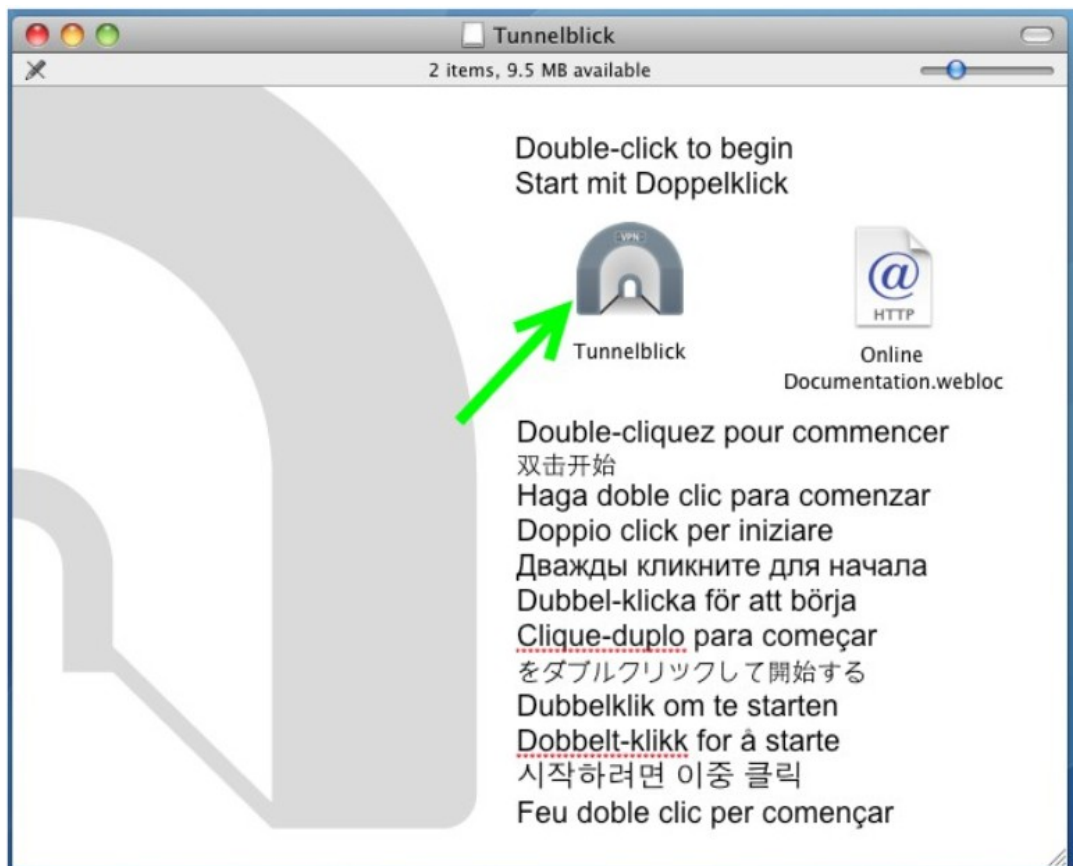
Tunnelblick

2 items, 9.5 MB available

Double-click to begin
Start mit Doppelklick

VPN

Tunnelblick

@
HTTP

Online Documentation.webloc

Double-cliquez pour commencer
双击开始
Haga doble clic para comenzar
Doppio click per iniziare
Дважды кликните для начала
Dubbel-klicka för att börja
Clique-duplo para começar
をダブルクリックして開始する
Dubbelklik om te starten
Dobbelt-klikk for å starte
시작하려면 이중 클릭
Feu doble clic per començar